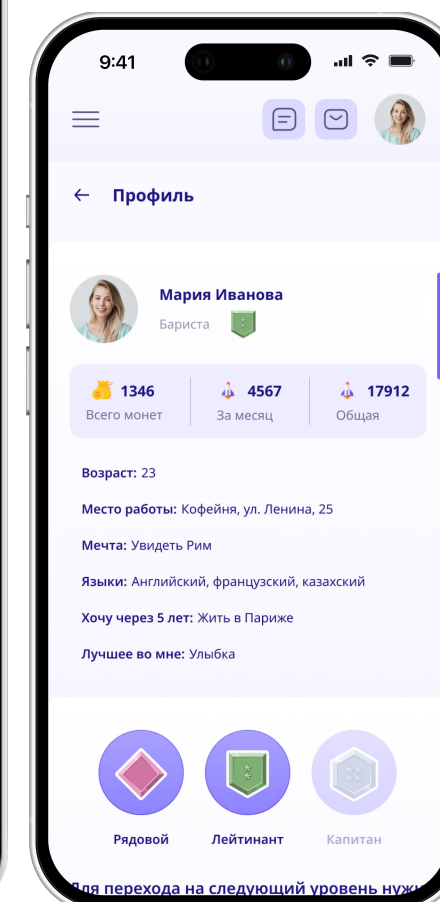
9:41

Профиль

Мария Иванова

Бариста

1346
Всего монет

4567
За месяц

17912
Общая

Возраст: 23

Место работы: Кофейня, ул. Ленина, 25

Мечта: Увидеть Рим

Языки: Английский, французский, казахский

Хочу через 5 лет: Жить в Париже

Лучшее во мне: Улыбка

Рядовой

Лейтинант

Капитан

Для перехода на следующий уровень нуж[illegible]